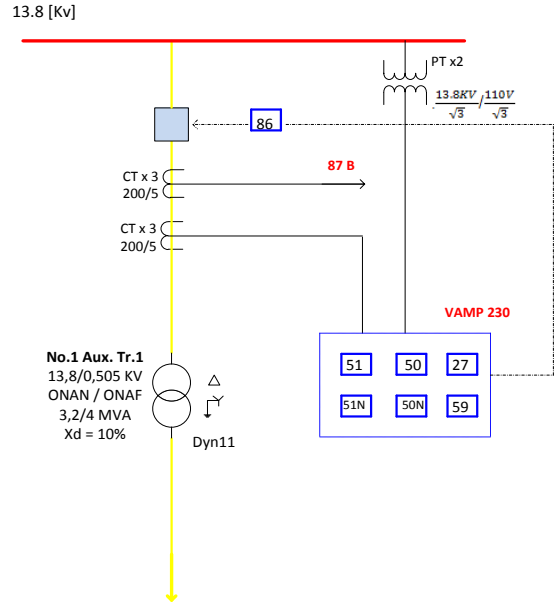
13.8 [Kv]

PT x2

$\frac{13.8KV}{\sqrt{3}} / \frac{110V}{\sqrt{3}}$

86

CT x 3
200/5

87 B

CT x 3
200/5

VAMP 230

| 51 | 50 | 27 |
|---|---|---|
| 51N | 50N | 59 |

No.1 Aux. Tr.1
13,8/0,505 KV
ONAN / ONAF
3,2/4 MVA
Xd = 10%

Dyn11